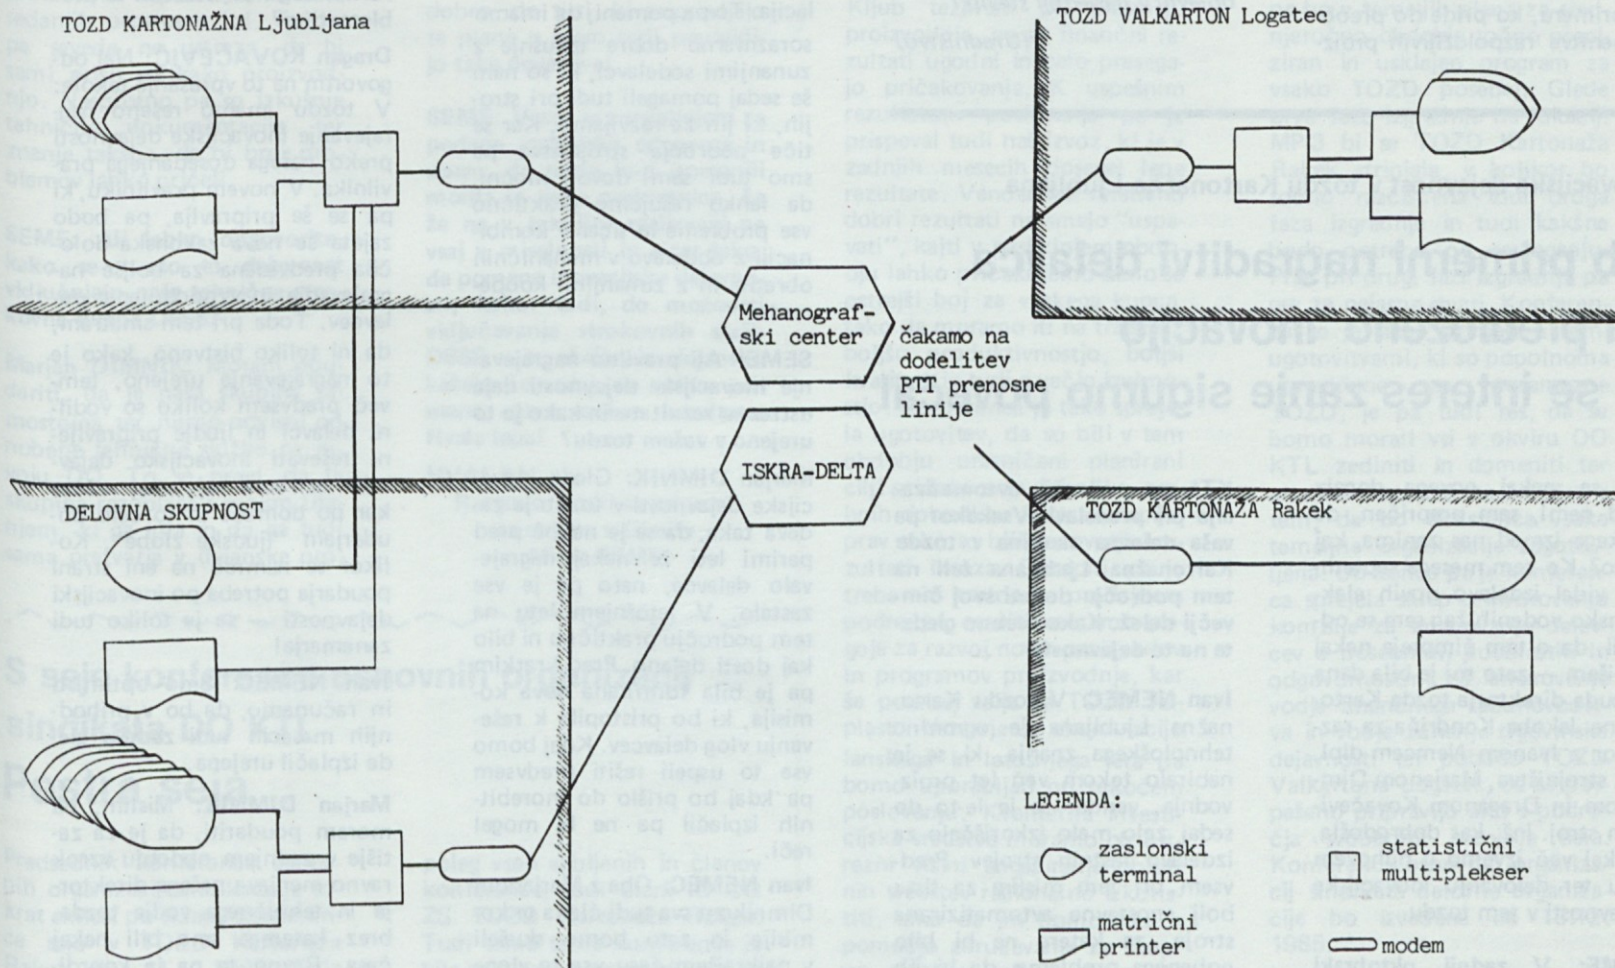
TOZD KARTONAŽNA Ljubljana

TOZD VALKARTON Logatec

Mehanografski center

čakamo na dodelitev PTT prenosne linije

ISKRA-DELTA

DELOVNA SKUPNOST

TOZD KARTONAŽA Rakek

LEGENDA:

zaslonski terminal

statistični multiplekser

matrični printer

modem